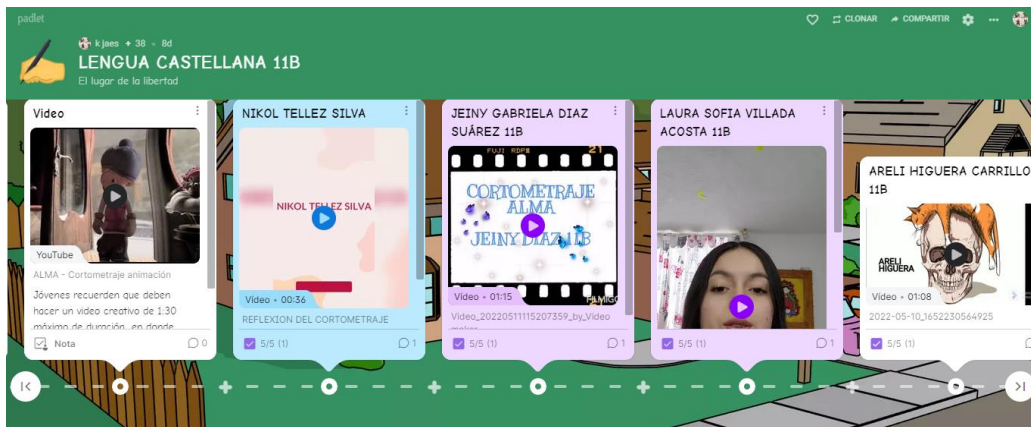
padlet

k jaes • 38 • 8d

LENGUA CASTELLANA 11B

El lugar de la libertad

CLONAR   COMPARTIR

Video

YouTube

ALMA - Cortometraje animación

Jóvenes recuerden que deben hacer un video creativo de 1:30 máximo de duración, en donde

Nota   0

NIKOL TELLEZ SILVA

NIKOL TELLEZ SILVA

Video • 00:36

REFLEXION DEL CORTOMETRAJE

5/5 (1)   1

JEINY GABRIELA DIAZ SUÁREZ 11B

FUJI   RDPⓇ   21

CORTOMETRAJE ALMA JEINY DIAZ 11B

Video • 01:15

FILMIGO

Video_20220511115207359_by_Video maker

5/5 (1)   1

LAURA SOFIA VILLADA ACOSTA 11B

5/5 (1)   1

ARELI HIGUERA CARRILLO 11B

ARELI HIGUERA

Video • 01:08

2022-05-10_1652230564925

5/5 (1)